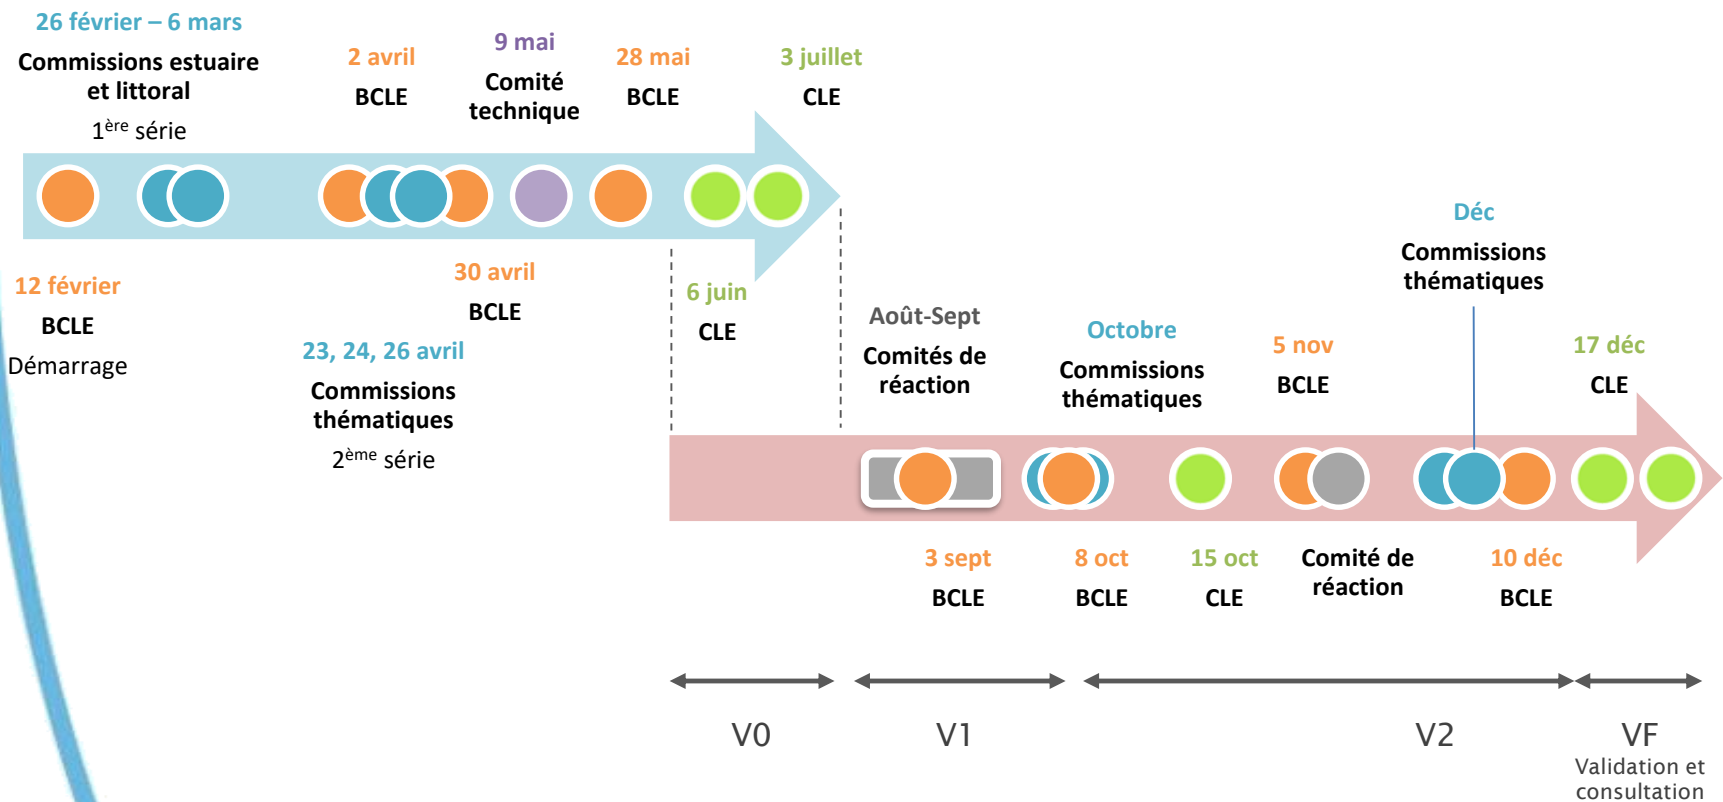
26 février – 6 mars
Commissions estuaire et littoral
1$^{ère}$ série

2 avril
BCLE

9 mai
Comité technique

28 mai
BCLE

3 juillet
CLE

12 février
BCLE
Démarrage

30 avril
BCLE

23, 24, 26 avril
Commissions thématiques
2$^{ème}$ série

6 juin
CLE

Août-Sept
Comités de réaction

Octobre
Commissions thématiques

5 nov
BCLE

Déc
Commissions thématiques

17 déc
CLE

3 sept
BCLE

8 oct
BCLE

15 oct
CLE

Comité de réaction

10 déc
BCLE

V0

V1

V2

VF
Validation et consultation